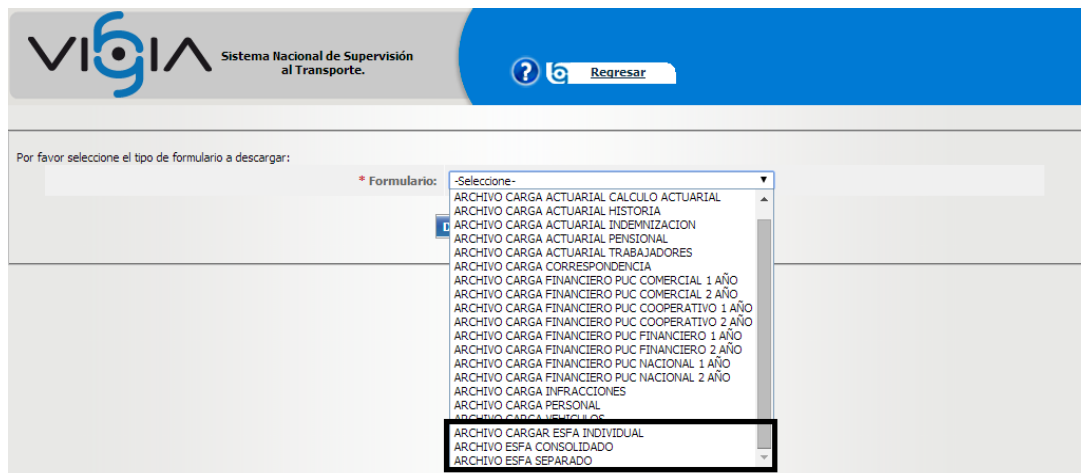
VIGIA Sistema Nacional de Supervisión al Transporte.

Regresar

Por favor seleccione el tipo de formulario a descargar:

* Formulario: -Seleccione-

ARCHIVO CARGA ACTUARIAL CALCULO ACTUARIAL
ARCHIVO CARGA ACTUARIAL HISTORIA
ARCHIVO CARGA ACTUARIAL INDEMNIZACION
ARCHIVO CARGA ACTUARIAL PENSIONAL
ARCHIVO CARGA ACTUARIAL TRABAJADORES
ARCHIVO CARGA CORRESPONDENCIA
ARCHIVO CARGA FINANCIERO PUC COMERCIAL 1 AÑO
ARCHIVO CARGA FINANCIERO PUC COMERCIAL 2 AÑO
ARCHIVO CARGA FINANCIERO PUC COOPERATIVO 1 AÑO
ARCHIVO CARGA FINANCIERO PUC COOPERATIVO 2 AÑO
ARCHIVO CARGA FINANCIERO PUC FINANCIERO 1 AÑO
ARCHIVO CARGA FINANCIERO PUC FINANCIERO 2 AÑO
ARCHIVO CARGA FINANCIERO PUC NACIONAL 1 AÑO
ARCHIVO CARGA FINANCIERO PUC NACIONAL 2 AÑO
ARCHIVO CARGA INFRACCIONES
ARCHIVO CARGA PERSONAL
ARCHIVO CARGA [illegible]
ARCHIVO CARGAR ESFA INDIVIDUAL
ARCHIVO ESFA CONSOLIDADO
ARCHIVO ESFA SEPARADO